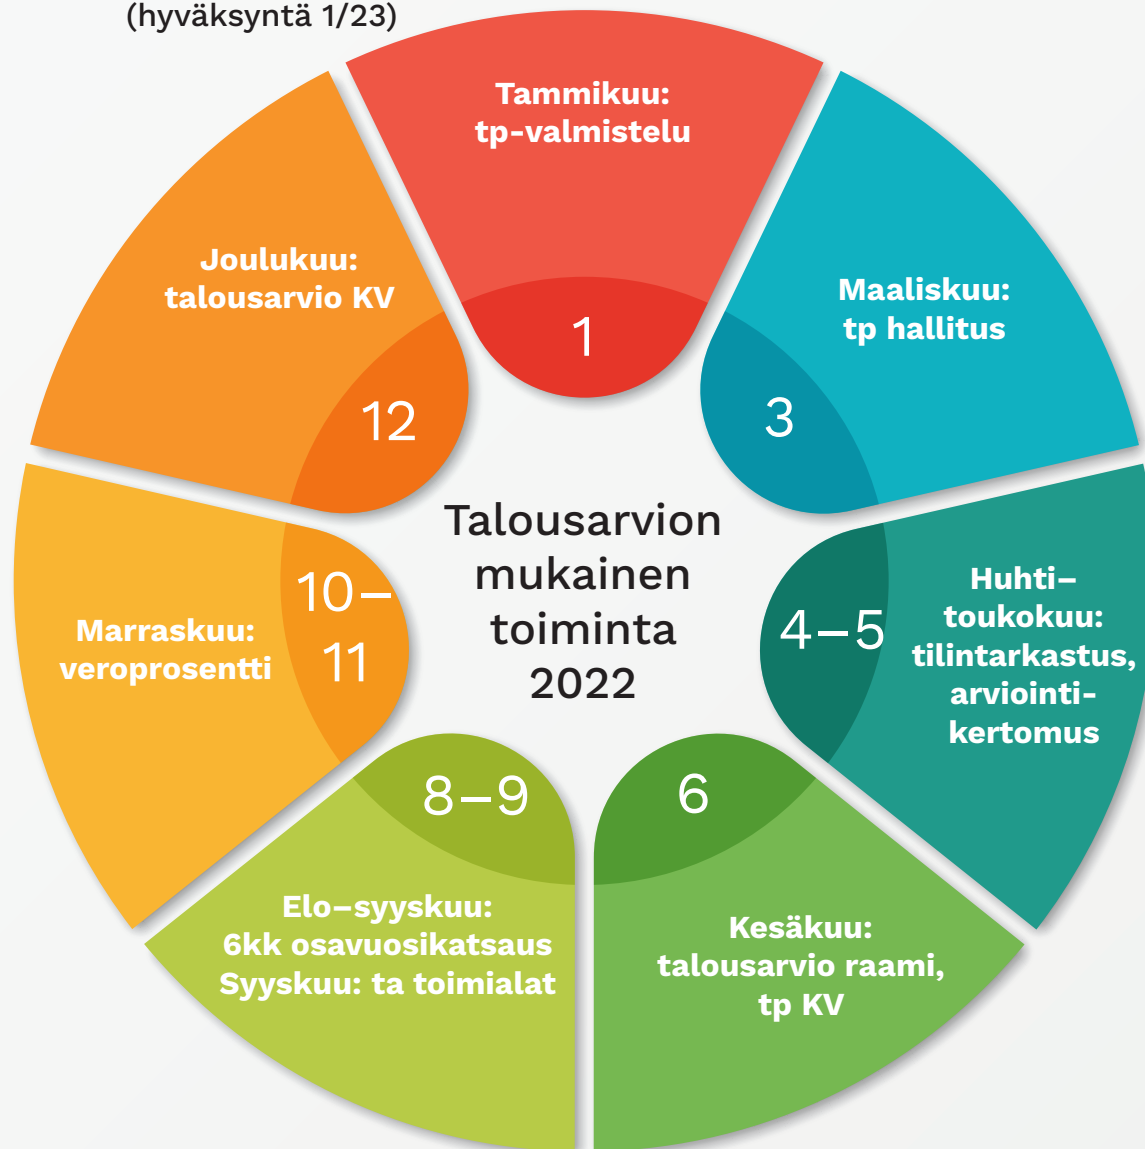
(hyväksyntä 1/23)

Tammikuu: tp-valmistelu

1

Maaliskuu: tp hallitus

3

Huhti–toukokuu: tilintarkastus, arviointikertomus

4–5

Kesäkuu: talousarvio raami, tp KV

6

Elo–syyskuu: 6kk osavuosikatsaus Syyskuu: ta toimialat

8–9

Marraskuu: veroprosentti

10–11

Joulukuu: talousarvio KV

12

Talousarvion mukainen toiminta 2022